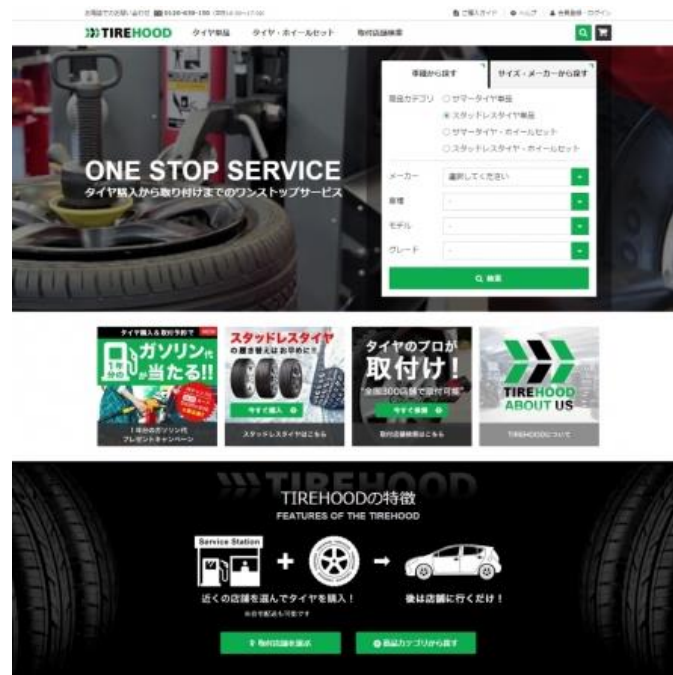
お電話でのお問い合わせ 0120-639-150 (受付10:00~17:00)　ご購入ガイド　ヘルプ　会員登録・ログイン

TIREHOOD　タイヤ単品　タイヤ・ホイールセット　取付店舗検索

車種から探す　サイズ・メーカーから探す

商品カテゴリ　サマータイヤ単品　スタッドレスタイヤ単品　サマータイヤ・ホイールセット　スタッドレスタイヤ・ホイールセット

メーカー　選択してください
車種　-
モデル　-
グレード　-

検索

ONE STOP SERVICE
タイヤ購入から取り付けまでのワンストップサービス

タイヤ購入&取付予約で
ガソリン代が当たる!!
1年分のガソリン代プレゼントキャンペーン

スタッドレスタイヤ
の履き替えはお早めに!!
今すぐ購入
スタッドレスタイヤはこちら

タイヤのプロが取付け!
全国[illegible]店舗で取付可能
今すぐ検索
取付店舗検索はこちら

TIREHOOD ABOUT US
TIREHOODについて

TIREHOOD
TIREHOODの特徴
FEATURES OF THE TIREHOOD

Service Station

近くの店舗を選んでタイヤを購入！
※自宅配送も可能です
後は店舗に行くだけ！

取付店舗を選ぶ
商品カテゴリから探す